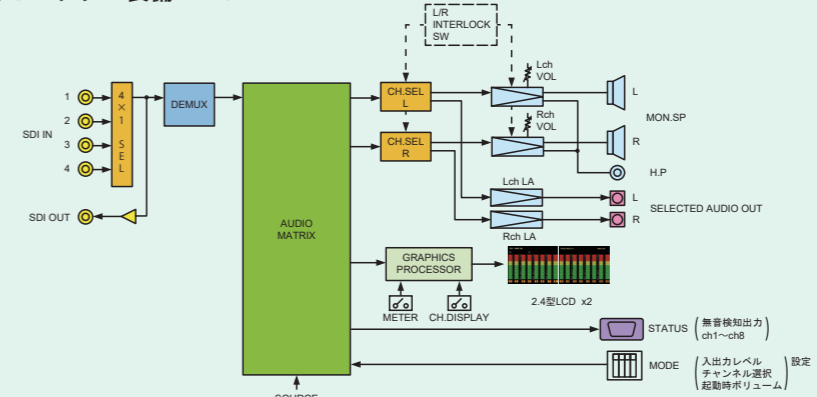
L/R INTERLOCK SW

Lch VOL

Rch VOL

1

2

3

4

SDI IN

4×1 SEL

DEMUX

SDI OUT

AUDIO MATRIX

CH.SEL L

CH.SEL R

L

R

MON.SP

H.P

Lch LA

Rch LA

L

R

SELECTED AUDIO OUT

GRAPHICS PROCESSOR

2.4型LCD x2

METER

CH.DISPLAY

STATUS ( 無音検知出力 ch1～ch8 )

MODE ( 入出力レベル チャンネル選択 起動時ボリューム ) 設定

SOURCE